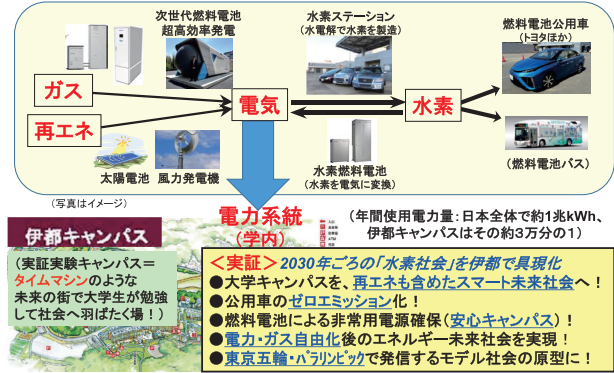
次世代燃料電池
超高効率発電

水素ステーション
(水電解で水素を製造)

燃料電池公用車
(トヨタほか)

ガス

再エネ

電気

水素

太陽電池

風力発電機

水素燃料電池
(水素を電気に変換)

(燃料電池バス)

(写真はイメージ)

電力系統
(学内)

(年間使用電力量:日本全体で約1兆kWh、伊都キャンパスはその約3万分の1)

伊都キャンパス

(実証実験キャンパス＝タイムマシンのような未来の街で大学生が勉強して社会へ羽ばたく場!)

<実証> 2030年ごろの「水素社会」を伊都で具現化
●大学キャンパスを、再エネも含めたスマート未来社会へ!
●公用車のゼロエミッション化!
●燃料電池による非常用電源確保(安心キャンパス)!
●電力・ガス自由化後のエネルギー未来社会を実現!
●東京五輪・パラリンピックで発信するモデル社会の原型に!